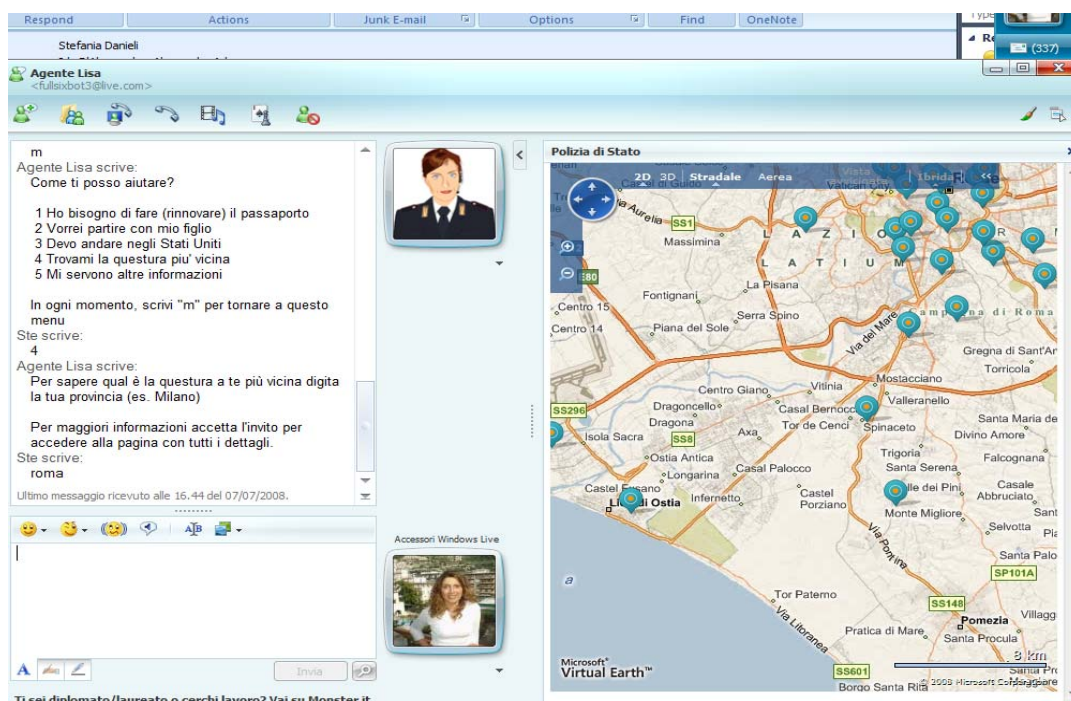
Respond | Actions | Junk E-mail | Options | Find | OneNote

Stefania Danieli

(337)

Agente Lisa
<fullsixbot3@live.com>

m
Agente Lisa scrive:
Come ti posso aiutare?

1 Ho bisogno di fare (rinnovare) il passaporto
2 Vorrei partire con mio figlio
3 Devo andare negli Stati Uniti
4 Trovami la questura piu' vicina
5 Mi servono altre informazioni

In ogni momento, scrivi "m" per tornare a questo menu
Ste scrive:
4
Agente Lisa scrive:
Per sapere qual è la questura a te più vicina digita la tua provincia (es. Milano)

Per maggiori informazioni accetta l'invito per accedere alla pagina con tutti i dettagli.
Ste scrive:
roma

Ultimo messaggio ricevuto alle 16.44 del 07/07/2008.

Accessori Windows Live

Invia

Ti sei diplomato/laureato o cerchi lavoro? Vai su Monster.it

Polizia di Stato

2D 3D Stradale Aerea Ibrida

Aurelia SS1 Massimina LAZIO LATIUM E80 La Pisana Fontignani Centro 15 Centro 14 Serra Spino Piana del Sole Via del Mare Campagna di Roma Gregna di Sant'An Torricola Centro Giano Vitinia Mostacciano SS296 Dragoncello Casal Bernocco Valleranello Dragona Tor de Cenci Spinaceto Santa Maria de Isola Sacra SS8 Axa Divino Amore Ostia Antica Trigoria Falcognana Longarina Casal Palocco Santa Serena Castel Fusano Lido di Ostia Infernetto Castel Porziano Valle dei Pini Casale Abbruciato Monte Migliore Selvotta Santa Palo Via Pontina SP101A Tor Paterno SS148 Villagg Pomezia Via Litoranea Pratica di Mare Santa Procula SS601 Borgo Santa Rita 3 km

Microsoft Virtual Earth™
© 2008 Microsoft Corporation